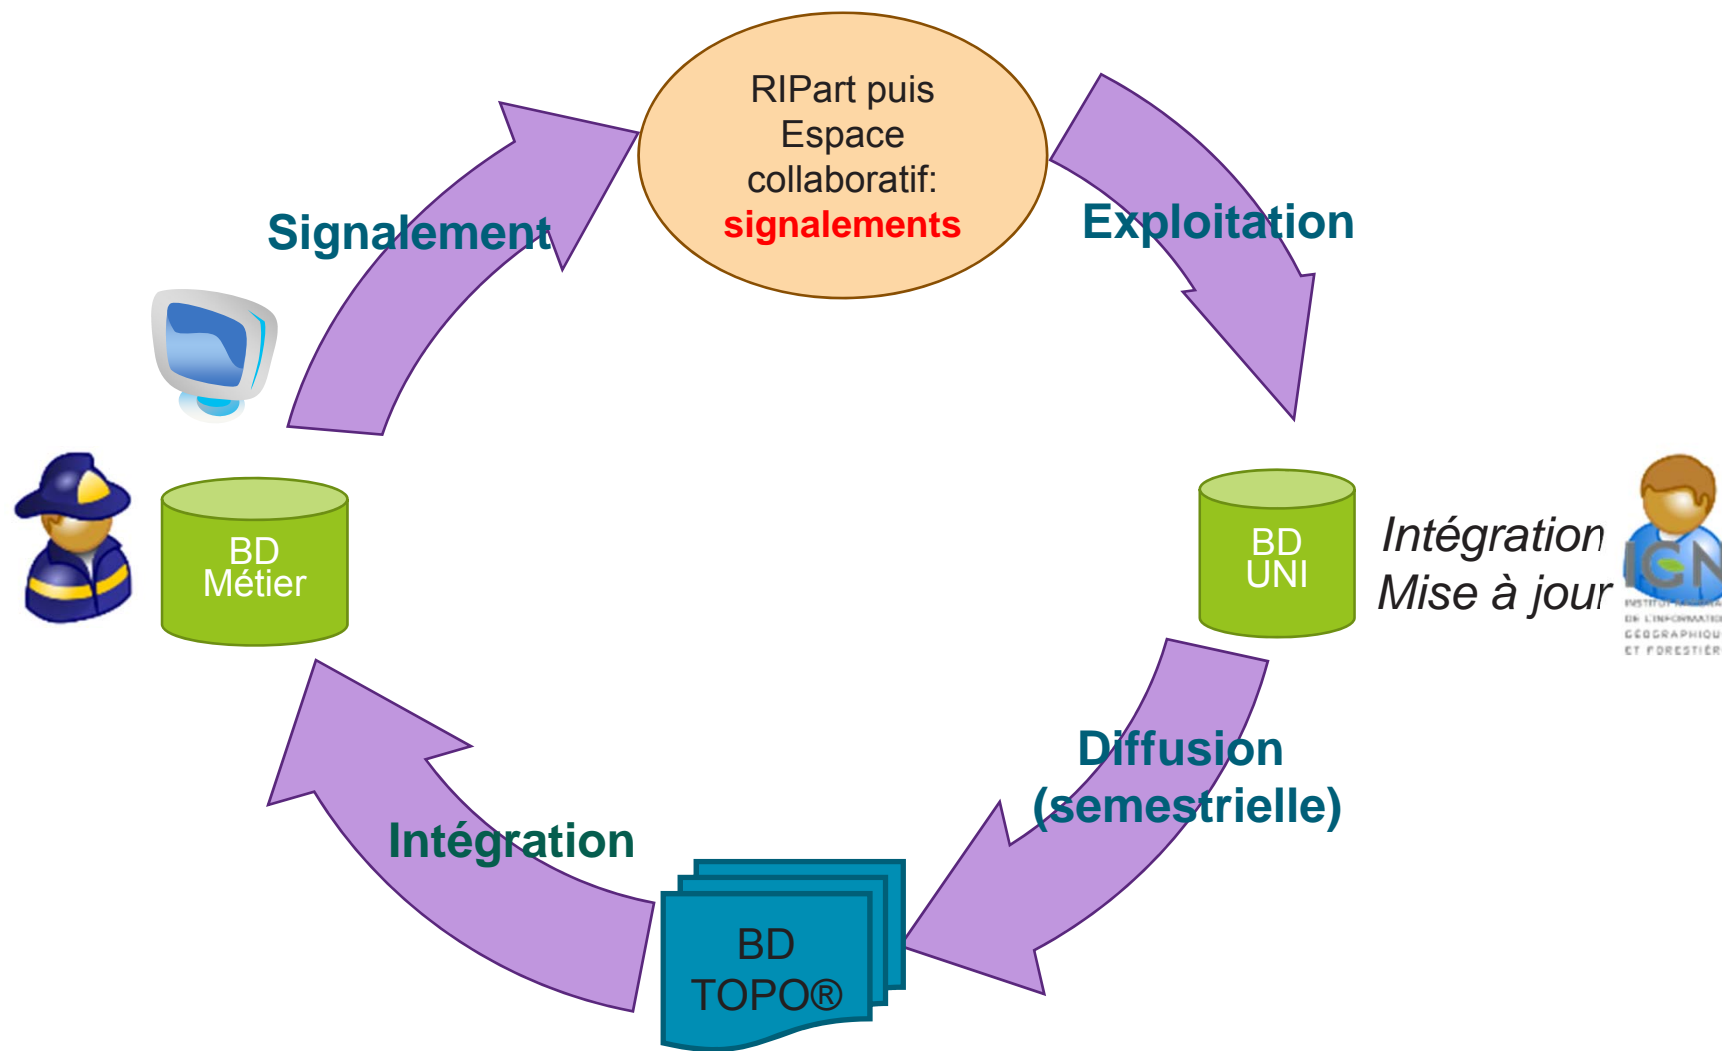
RIPart puis Espace collaboratif: signalements

Signalement

Exploitation

BD Métier

BD UNI

Intégration
Mise à jour

IGN
INSTITUT NATIONAL DE L'INFORMATION GÉOGRAPHIQUE ET FORESTIÈRE

Diffusion (semestrielle)

Intégration

BD TOPO®